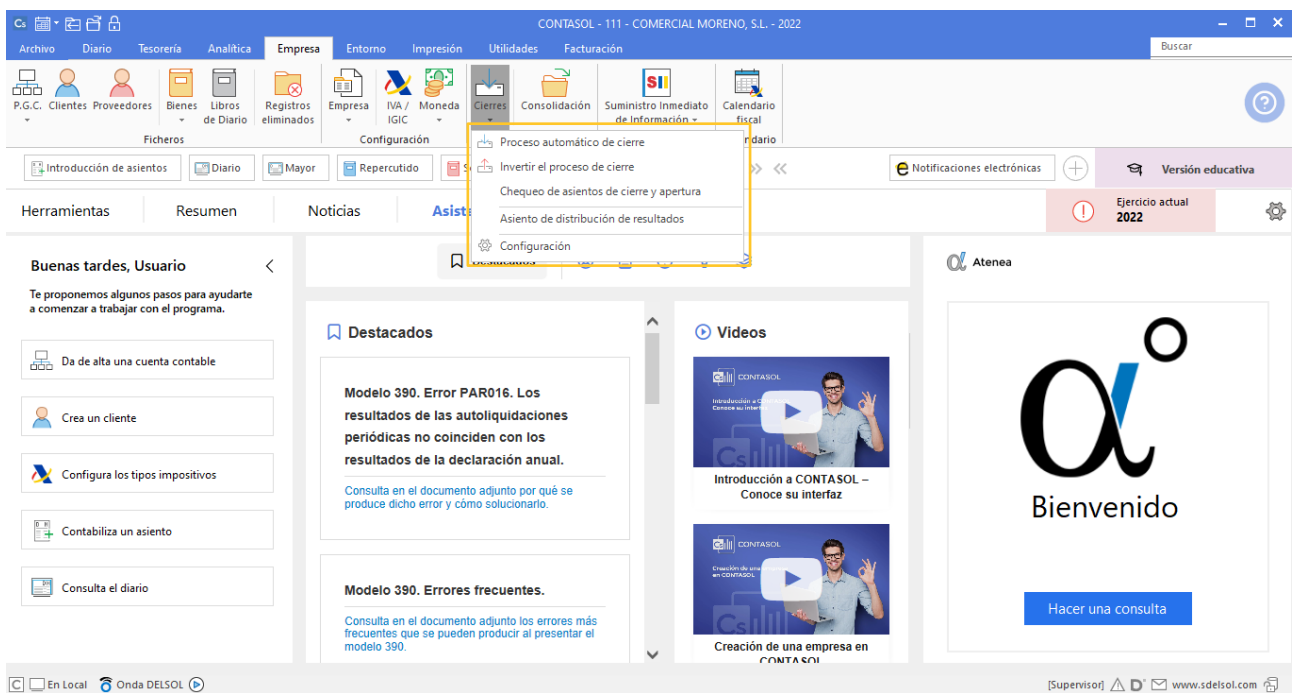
CONTASOL - 111 - COMERCIAL MORENO, S.L. - 2022

Archivo Diario Tesorería Analítica Empresa Entorno Impresión Utilidades Facturación

Buscar

P.G.C. Clientes Proveedores Bienes Libros de Diario Registros eliminados Empresa IVA / IGIC Moneda Cierres Consolidación Suministro Inmediato de Información Calendario fiscal

Ficheros Configuración

Proceso automático de cierre
Invertir el proceso de cierre
Chequeo de asientos de cierre y apertura
Asiento de distribución de resultados
Configuración

Introducción de asientos Diario Mayor Repercutido

Notificaciones electrónicas

Versión educativa

Herramientas Resumen Noticias Asis

Ejercicio actual 2022

Buenas tardes, Usuario

Te proponemos algunos pasos para ayudarte a comenzar a trabajar con el programa.

Da de alta una cuenta contable

Crea un cliente

Configura los tipos impositivos

Contabiliza un asiento

Consulta el diario

Destacados

Modelo 390. Error PAR016. Los resultados de las autoliquidaciones periódicas no coinciden con los resultados de la declaración anual.

Consulta en el documento adjunto por qué se produce dicho error y cómo solucionarlo.

Modelo 390. Errores frecuentes.

Consulta en el documento adjunto los errores más frecuentes que se pueden producir al presentar el modelo 390.

Videos

CONTASOL

Introducción a CONTASOL – Conoce su interfaz

CONTASOL

Creación de una empresa en CONTASOL

Atenea

Bienvenido

Hacer una consulta

En Local Onda DELSOL

[Supervisor] www.sdelsol.com